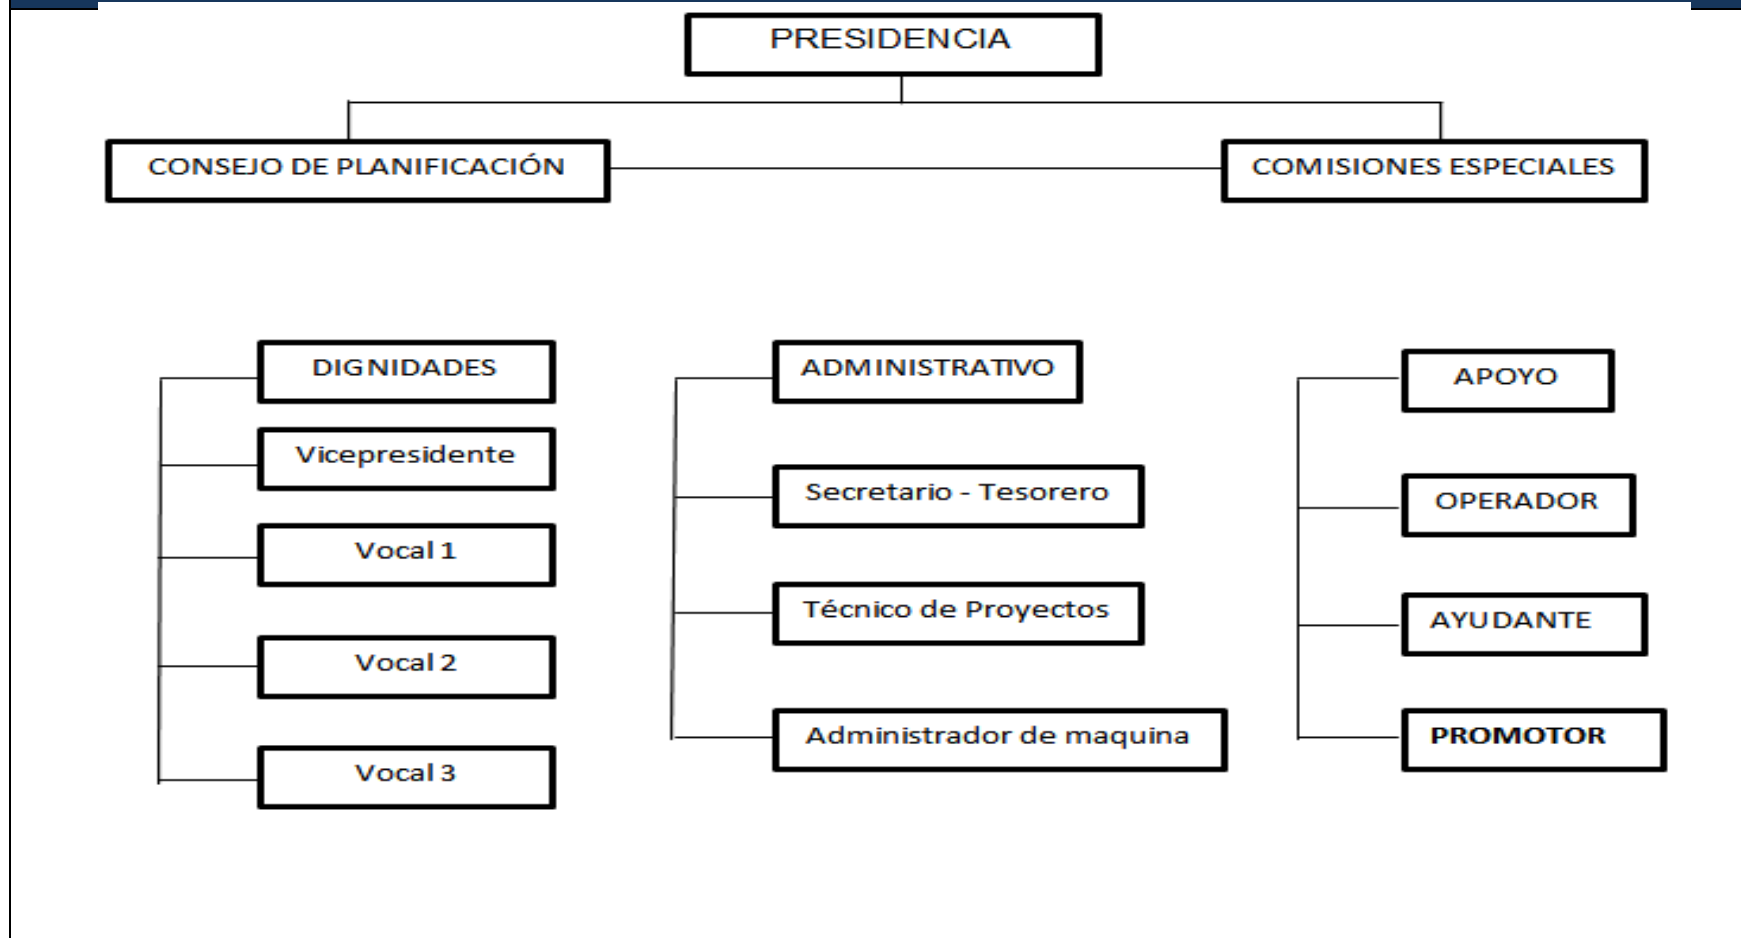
PRESIDENCIA

CONSEJO DE PLANIFICACIÓN

COMISIONES ESPECIALES

DIGNIDADES

Vicepresidente

Vocal 1

Vocal 2

Vocal 3

ADMINISTRATIVO

Secretario - Tesorero

Técnico de Proyectos

Administrador de maquina

APOYO

OPERADOR

AYUDANTE

PROMOTOR